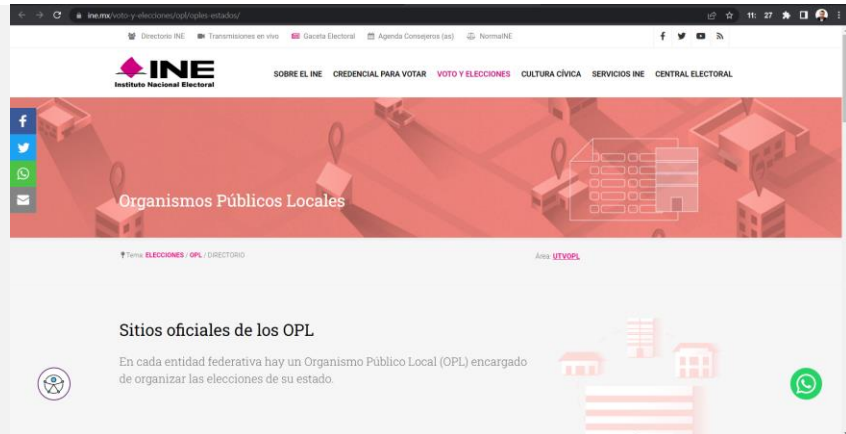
ine.mx/voto-y-elecciones/opl/oples-estados/

Directorio INE Transmisiones en vivo Gaceta Electoral Agenda Consejeros (as) NormaINE

INE
Instituto Nacional Electoral

SOBRE EL INE CREDENCIAL PARA VOTAR VOTO Y ELECCIONES CULTURA CÍVICA SERVICIOS INE CENTRAL ELECTORAL

Organismos Públicos Locales

Tema: ELECCIONES / OPL / DIRECTORIO

Área: UTVOPL

Sitios oficiales de los OPL

En cada entidad federativa hay un Organismo Público Local (OPL) encargado de organizar las elecciones de su estado.